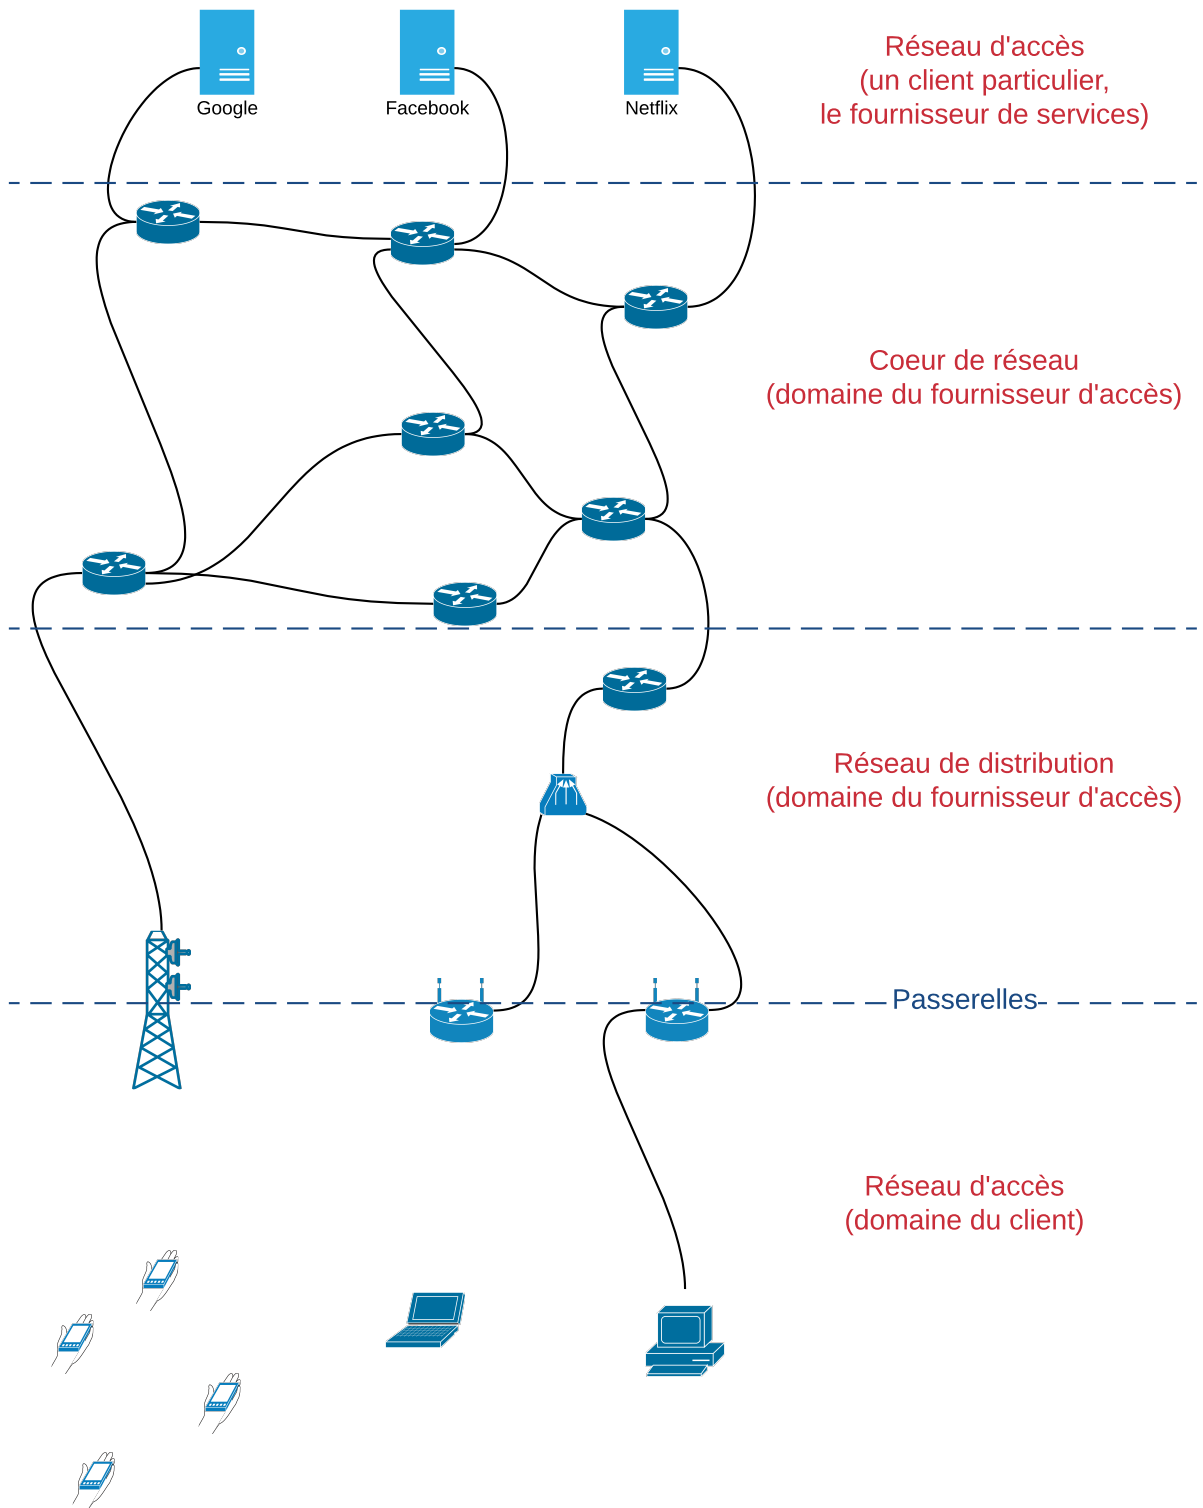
Google

Facebook

Netflix

Réseau d'accès
(un client particulier,
le fournisseur de services)

Coeur de réseau
(domaine du fournisseur d'accès)

Réseau de distribution
(domaine du fournisseur d'accès)

Passerelles

Réseau d'accès
(domaine du client)